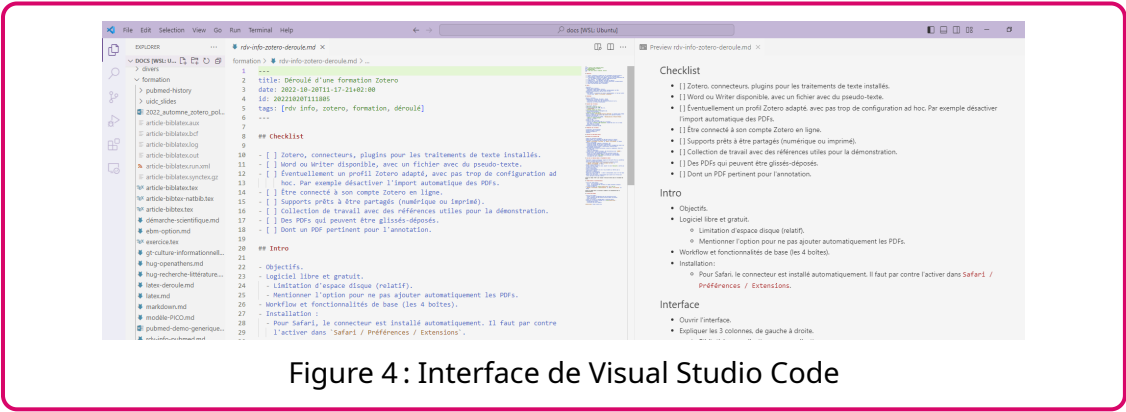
File Edit Selection View Go Run Terminal Help

docs [WSL: Ubuntu]

EXPLORER ...

DOCS [WSL: U...

> divers
formation
> pubmed-history
> uidc_slides
2022_automne_zotero_pol...
article-biblatex.aux
article-biblatex.bcf
article-biblatex.log
article-biblatex.out
article-biblatex.run.xml
article-biblatex.synctex.gz
article-biblatex.tex
article-biblatex-natbib.tex
article-bibtex.tex
démarche-scientifique.md
ebm-option.md
exercice.tex
gt-culture-informationnell...
hug-openathens.md
hug-recherche-littérature...
latex-deroule.md
latex.md
markdown.md
modèle-PICO.md
pubmed-demo-generique...
rdv-info-pubmed.md

rdv-info-zotero-deroule.md ×

formation > rdv-info-zotero-deroule.md > ...

1 ---
2 title: Déroulé d'une formation Zotero
3 date: 2022-10-20T11-17-21+02:00
4 id: 20221020T111805
5 tags: [rdv info, zotero, formation, déroulé]
6 ---
7
8 ## Checklist
9
10 - [ ] Zotero, connecteurs, plugins pour les traitements de texte installés.
11 - [ ] Word ou Writer disponible, avec un fichier avec du pseudo-texte.
12 - [ ] Éventuellement un profil Zotero adapté, avec pas trop de configuration ad hoc. Par exemple désactiver l'import automatique des PDFs.
13 - [ ] Être connecté à son compte Zotero en ligne.
14 - [ ] Supports prêts à être partagés (numérique ou imprimé).
15 - [ ] Collection de travail avec des références utiles pour la démonstration.
16 - [ ] Des PDFs qui peuvent être glissés-déposés.
17 - [ ] Dont un PDF pertinent pour l'annotation.
18
19
20 ## Intro
21
22 - Objectifs.
23 - Logiciel libre et gratuit.
24 - Limitation d'espace disque (relatif).
25 - Mentionner l'option pour ne pas ajouter automatiquement les PDFs.
26 - Workflow et fonctionnalités de base (les 4 boîtes).
27 - Installation :
28 - Pour Safari, le connecteur est installé automatiquement. Il faut par contre l'activer dans `Safari / Préférences / Extensions`.

Preview rdv-info-zotero-deroule.md ×

Checklist

• [ ] Zotero, connecteurs, plugins pour les traitements de texte installés.
• [ ] Word ou Writer disponible, avec un fichier avec du pseudo-texte.
• [ ] Éventuellement un profil Zotero adapté, avec pas trop de configuration ad hoc. Par exemple désactiver l'import automatique des PDFs.
• [ ] Être connecté à son compte Zotero en ligne.
• [ ] Supports prêts à être partagés (numérique ou imprimé).
• [ ] Collection de travail avec des références utiles pour la démonstration.
• [ ] Des PDFs qui peuvent être glissés-déposés.
• [ ] Dont un PDF pertinent pour l'annotation.

Intro

• Objectifs.
• Logiciel libre et gratuit.
◦ Limitation d'espace disque (relatif).
◦ Mentionner l'option pour ne pas ajouter automatiquement les PDFs.
• Workflow et fonctionnalités de base (les 4 boîtes).
• Installation:
◦ Pour Safari, le connecteur est installé automatiquement. Il faut par contre l'activer dans Safari / Préférences / Extensions.

Interface

• Ouvrir l'interface.
• Expliquer les 3 colonnes, de gauche à droite.

Figure 4 : Interface de Visual Studio Code